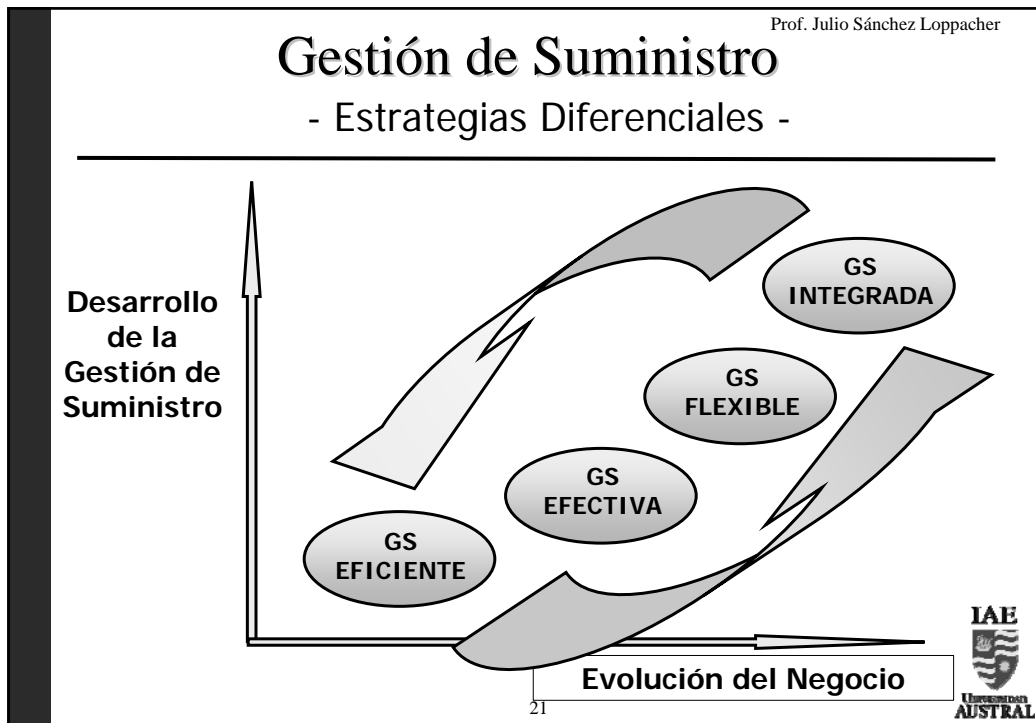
Prof. Julio Sánchez Loppacher

Gestión de Suministro

- Estrategias Diferenciales -

Desarrollo de la Gestión de Suministro

GS INTEGRADA

GS FLEXIBLE

GS EFECTIVA

GS EFICIENTE

Evolución del Negocio

21

IAE

Universidad AUSTRAL